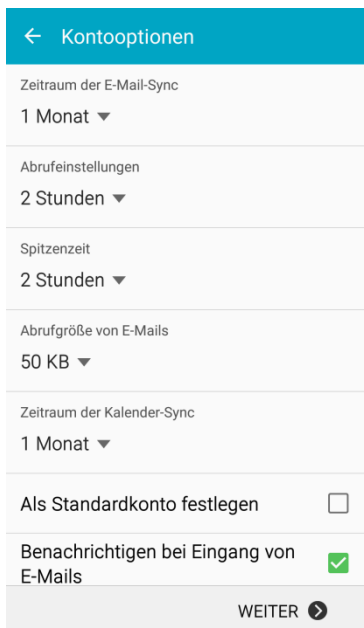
Kontooptionen

Zeitraum der E-Mail-Sync
1 Monat

Abrufeinstellungen
2 Stunden

Spitzenzeit
2 Stunden

Abrufgröße von E-Mails
50 KB

Zeitraum der Kalender-Sync
1 Monat

Als Standardkonto festlegen

Benachrichtigen bei Eingang von E-Mails

WEITER